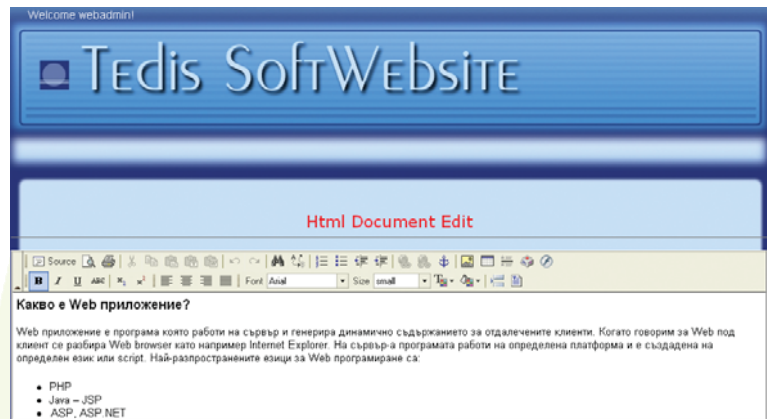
Welcome webadmin!

Tedis SoftWebsite

Html Document Edit

Source

B I U ABC $x_2$ $x^2$ Font Arial Size small

**Какво е Web приложение?**

Web приложение е програма която работи на сървър и генерира динамично съдържанието за отдалечените клиенти. Когато говорим за Web под клиент се разбира Web browser като например Internet Explorer. На сървър-а програмата работи на определена платформа и е създадена на определен език или script. Най-разпространените езици за Web програмиране са:

- PHP
- Java – JSP
- ASP, ASP.NET